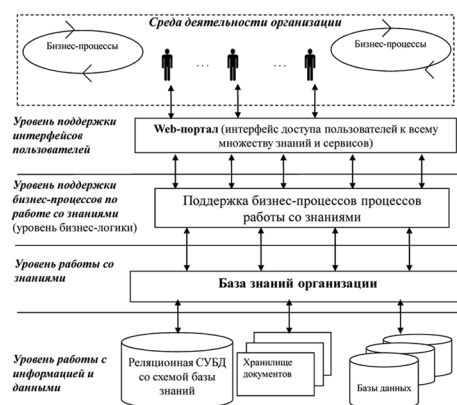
Среда деятельности организации

Бизнес-процессы

...

...

Бизнес-процессы

Уровень поддержки интерфейсов пользователей

Web-портал (интерфейс доступа пользователей к всему множеству знаний и сервисов)

Уровень поддержки бизнес-процессов по работе со знаниями (уровень бизнес-логики)

Поддержка бизнес-процессов процессов работы со знаниями

Уровень работы со знаниями

База знаний организации

Уровень работы с информацией и данными

Реляционная СУБД со схемой базы знаний

Хранилище документов

Базы данных